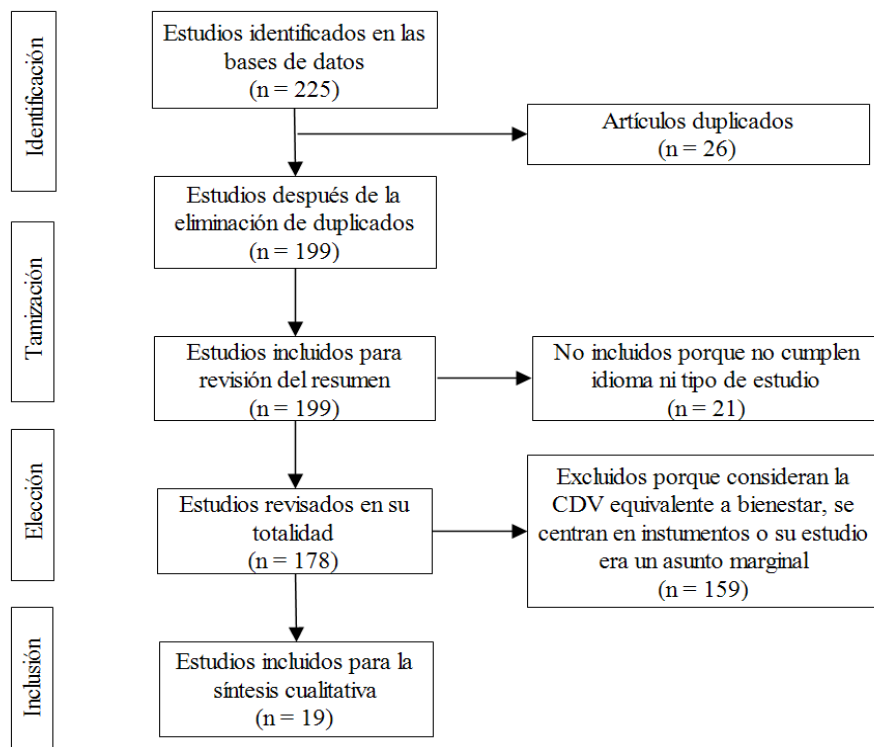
Identificación

Estudios identificados en las bases de datos
(n = 225)

Artículos duplicados
(n = 26)

Estudios después de la eliminación de duplicados
(n = 199)

Tamización

Estudios incluidos para revisión del resumen
(n = 199)

No incluidos porque no cumplen idioma ni tipo de estudio
(n = 21)

Elección

Estudios revisados en su totalidad
(n = 178)

Excluidos porque consideran la CDV equivalente a bienestar, se centran en instumentos o su estudio era un asunto marginal
(n = 159)

Inclusión

Estudios incluidos para la síntesis cualitativa
(n = 19)